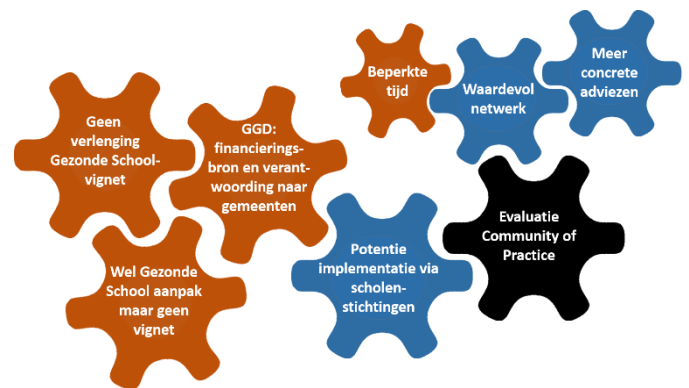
Geen verlenging Gezonde School-vignet

GGD: financieringsbron en verantwoording naar gemeenten

Wel Gezonde School aanpak maar geen vignet

Beperkte tijd

Waardevol netwerk

Meer concrete adviezen

Potentie implementatie via scholenstichtingen

Evaluatie Community of Practice